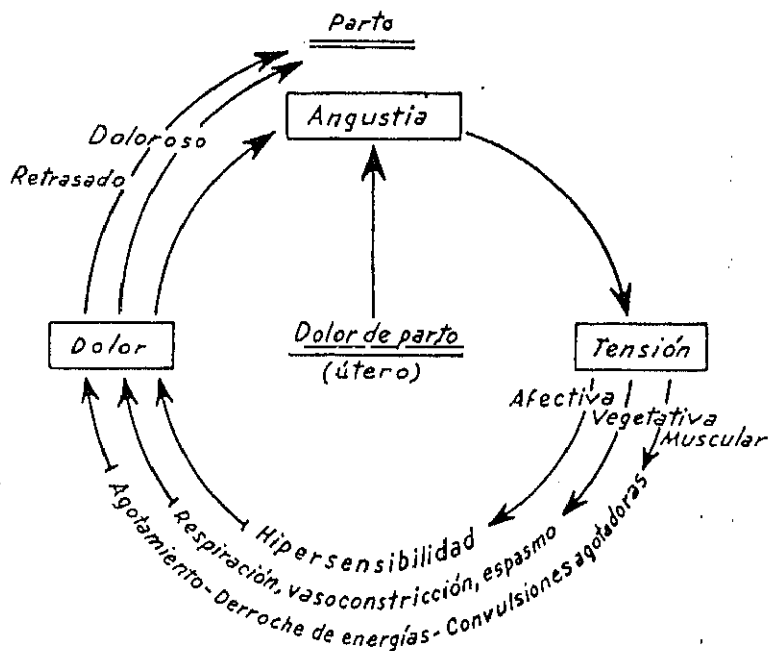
Parto

Doloroso

Retrasado

Angustia

Dolor

Dolor de parto
(útero)

Tensión

Afectiva

Vegetativa

Muscular

Hipersensibilidad

Respiración, vasoconstricción, espasmo

Agotamiento - Derroche de energías - Convulsiones agotadoras